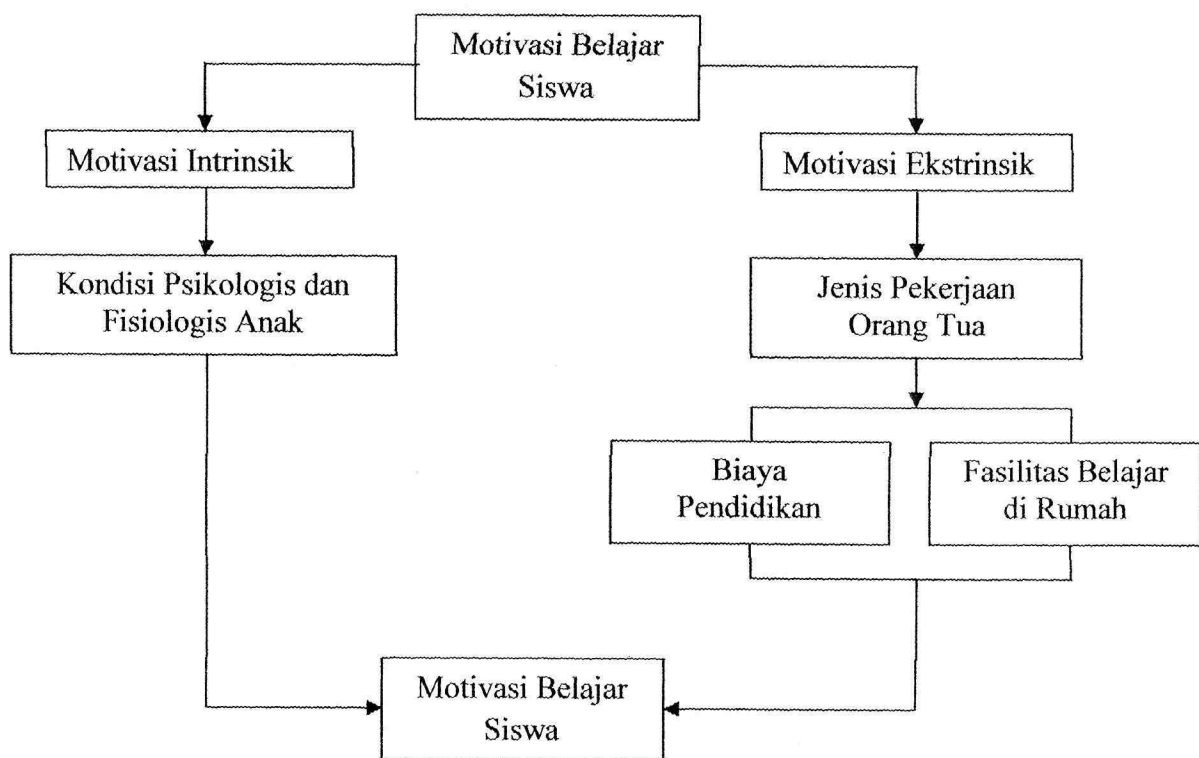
Motivasi Belajar Siswa

Motivasi Intrinsik

Motivasi Ekstrinsik

Kondisi Psikologis dan Fisiologis Anak

Jenis Pekerjaan Orang Tua

Biaya Pendidikan

Fasilitas Belajar di Rumah

Motivasi Belajar Siswa